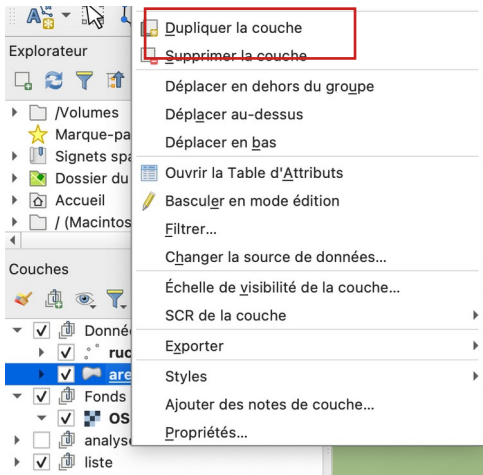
Explorateur

/Volumes
Marque-pa
Signets spa
Dossier du
Accueil
/ (Macintos

Couches

Donné
ruc
are
Fonds
OS
analyse
liste

Dupliquer la couche
Supprimer la couche
Déplacer en dehors du groupe
Déplacer au-dessus
Déplacer en bas
Ouvrir la Table d'Attributs
Basculer en mode édition
Filtrer...
Changer la source de données...
Échelle de visibilité de la couche...
SCR de la couche
Exporter
Styles
Ajouter des notes de couche...
Propriétés...